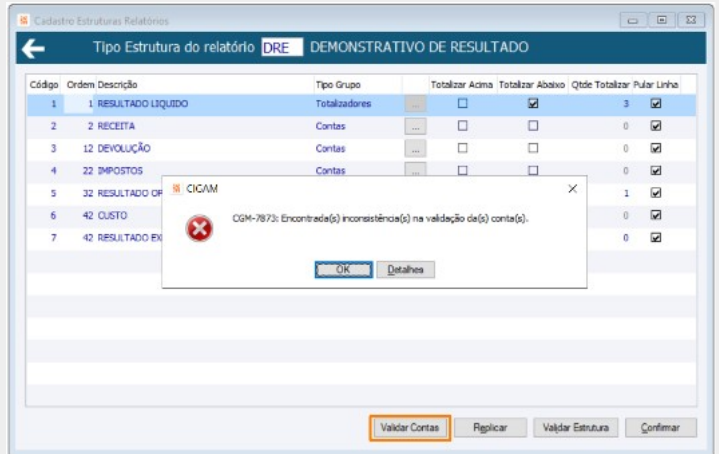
Cadastro Estruturas Relatórios

Tipo Estrutura do relatório DRE DEMONSTRATIVO DE RESULTADO

| Código | Ordem | Descrição | Tipo Grupo | | Totalizar Acima | Totalizar Abaixo | Qtde Totalizar | Pular Linha |
|---|---|---|---|---|---|---|---|---|
| 1 | 1 | RESULTADO LIQUIDO | Totalizadores | ... | ☐ | ☑ | 3 | ☑ |
| 2 | 2 | RECEITA | Contas | ... | ☐ | ☐ | 0 | ☑ |
| 3 | 12 | DEVOLUÇÃO | Contas | ... | ☐ | ☐ | 0 | ☑ |
| 4 | 22 | IMPOSTOS | Contas | ... | ☐ | ☐ | 0 | ☑ |
| 5 | 32 | RESULTADO OP | | | | | 1 | ☑ |
| 6 | 42 | CUSTO | | | | | 0 | ☑ |
| 7 | 42 | RESULTADO EX | | | | | 0 | ☑ |

CIGAM

CGM-7873: Encontrada(s) inconsistência(s) na validação da(s) conta(s).

OK Detalhes

Validar Contas Replicar Validar Estrutura Confirmar